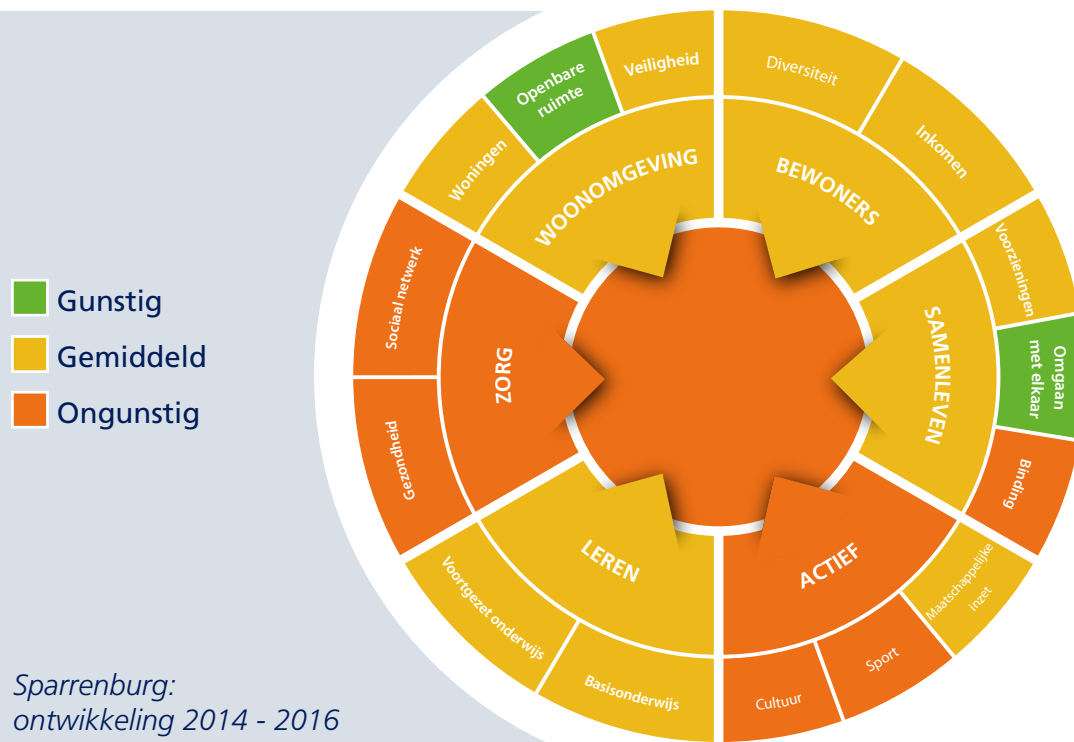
Gunstig
Gemiddeld
Ongunstig

Openbare ruimte
Veiligheid
Diversiteit
Inkomen
Woningen
WOONOMGEVING
BEWONERS
Voorzieningen
Omgaan met elkaar
SAMENLEVEN
Binding
Sociaal netwerk
ZORG
Gezondheid
LEREN
ACTIEF
Maatschappelijke inzet
Sport
Cultuur
Voortgezet onderwijs
Basisonderwijs

Sparrenburg:
ontwikkeling 2014 - 2016